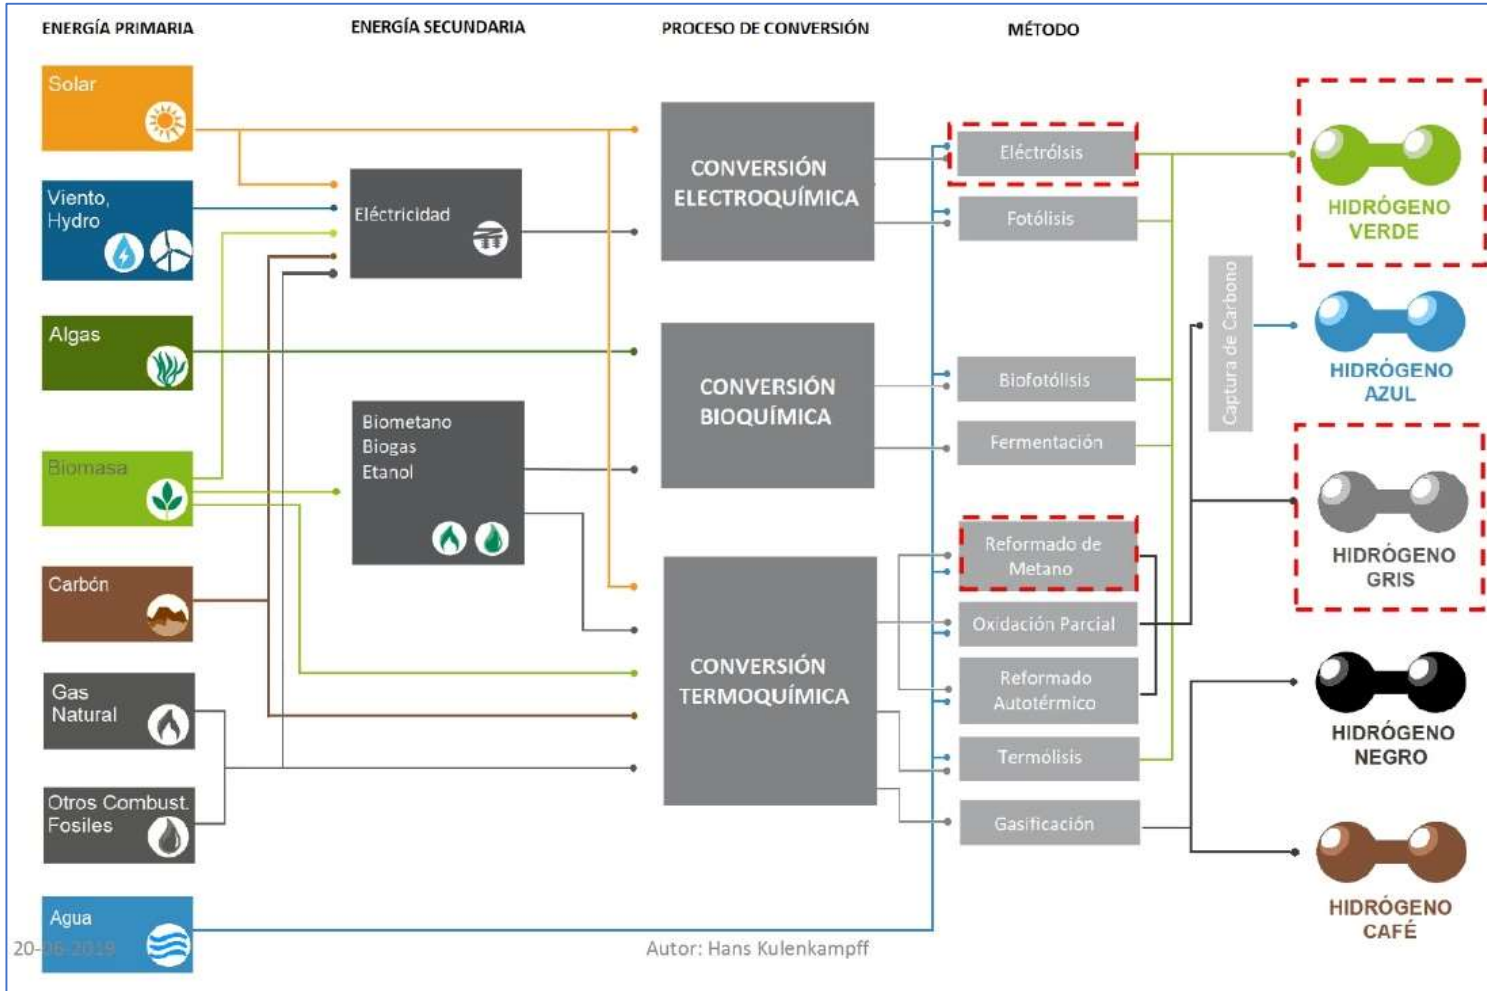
ENERGÍA PRIMARIA

ENERGÍA SECUNDARIA

PROCESO DE CONVERSIÓN

MÉTODO

Solar

Viento, Hydro

Algas

Biomasa

Carbón

Gas Natural

Otros Combust. Fosiles

Agua

Eléctricidad

Biometano
Biogas
Etanol

CONVERSIÓN ELECTROQUÍMICA

CONVERSIÓN BIOQUÍMICA

CONVERSIÓN TERMOQUÍMICA

Eléctrólisis

Fotólisis

Biofotólisis

Fermentación

Reformado de Metano

Oxidación Parcial

Reformado Autotérmico

Termólisis

Gasificación

Captura de Carbono

HIDRÓGENO VERDE

HIDRÓGENO AZUL

HIDRÓGENO GRIS

HIDRÓGENO NEGRO

HIDRÓGENO CAFÉ

20-06-2019

Autor: Hans Kulenkampff